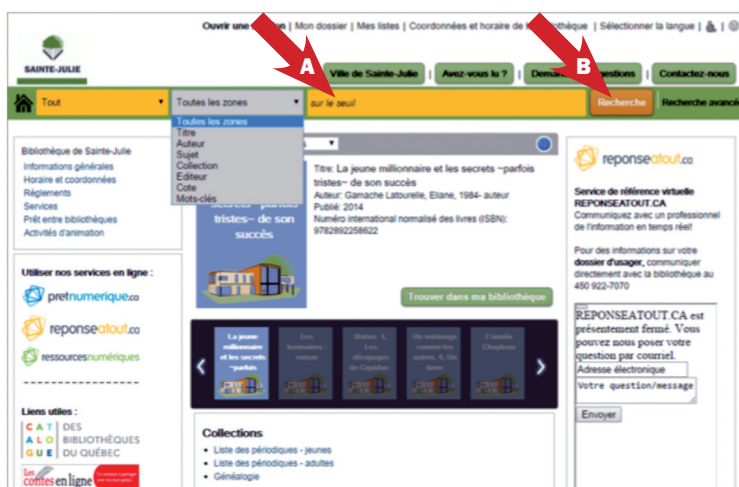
Ouvrir une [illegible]n | Mon dossier | Mes listes | Coordonnées et horaire de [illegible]othèque | Sélectionner la langue |

SAINTE-JULIE

A

B

Ville de Sainte-Julie | Avez-vous lu ? | Dem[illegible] | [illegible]estions | Contactez-nous

Tout

Toutes les zones

sur le seuil

Recherche

Recherche avancé

Toutes les zones
Titre
Auteur
Sujet
Collection
Éditeur
Cote
Mots-clés

Bibliothèque de Sainte-Julie
Informations générales
Horaire et coordonnées
Règlements
Services
Prêt entre bibliothèques
Activités d'animation

Utiliser nos services en ligne :

pretnumerique.ca

reponseatout.ca

ressourcesnumériques

Liens utiles :

CAT ALO GUE DES BIBLIOTHÈQUES DU QUÉBEC

Les contes en ligne

tristes~ de son succès

Titre: La jeune millionnaire et les secrets ~parfois tristes~ de son succès
Auteur: Gamache Latourelle, Eliane, 1984- auteur
Publié: 2014
Numéro international normalisé des livres (ISBN): 9782892258622

Trouver dans ma bibliothèque

La jeune millionnaire et les secrets ~parfois

Les funérailles roses

Baiser. 3, Les dérapages de Cupidon

Un mariage comme les autres. 4, Un futur

L'année Chaplean

Collections
Liste des périodiques - jeunes
Liste des périodiques - adultes
Généalogie

reponseatout.ca

Service de référence virtuelle REPONSEATOUT.CA
Communiquez avec un professionnel de l'information en temps réel!

Pour des informations sur votre dossier d'usager, communiquer directement avec la bibliothèque au 450 922-7070

REPONSEATOUT.CA est présentement fermé. Vous pouvez nous poser votre question par courriel.

Adresse électronique

Votre question/message

Envoyer